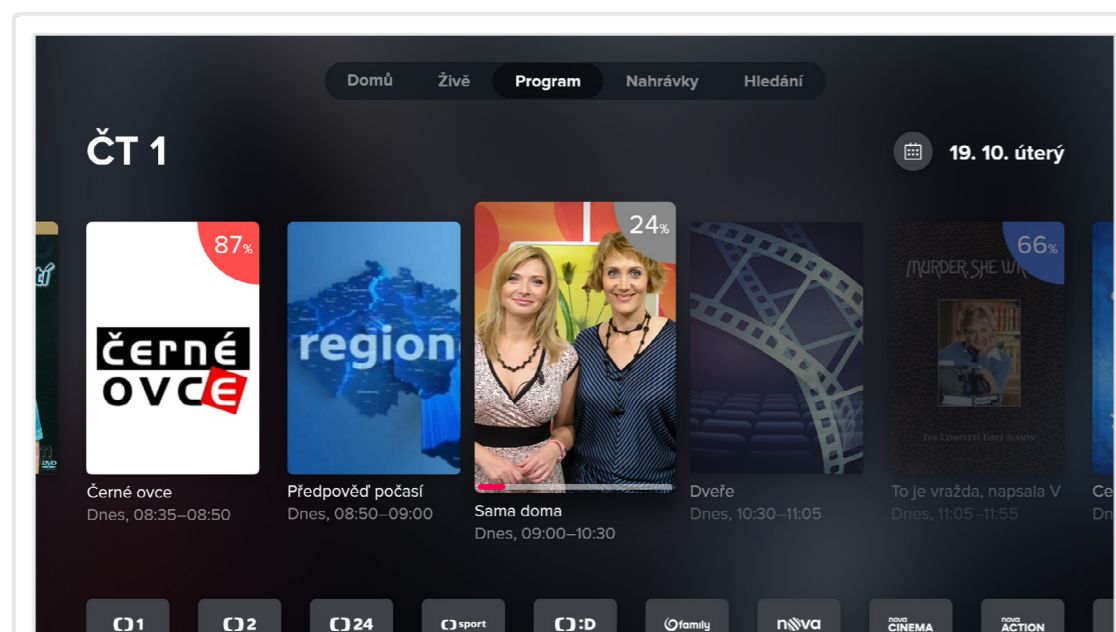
Domů Živě Program Nahrávky Hledání

ČT 1

19. 10. úterý

87%

černé ovce

Černé ovce
Dnes, 08:35–08:50

region

Předpověď počasí
Dnes, 08:50–09:00

24%

Sama doma
Dnes, 09:00–10:30

Dveře
Dnes, 10:30–11:05

66%

MURDER SHE WR

THE COMPLETE FIRST SEASON

To je vražda, napsala V
Dnes, 11:05–11:55

Ce
Dn

1 2 24 sport :D family nova nova CINEMA nova ACTION